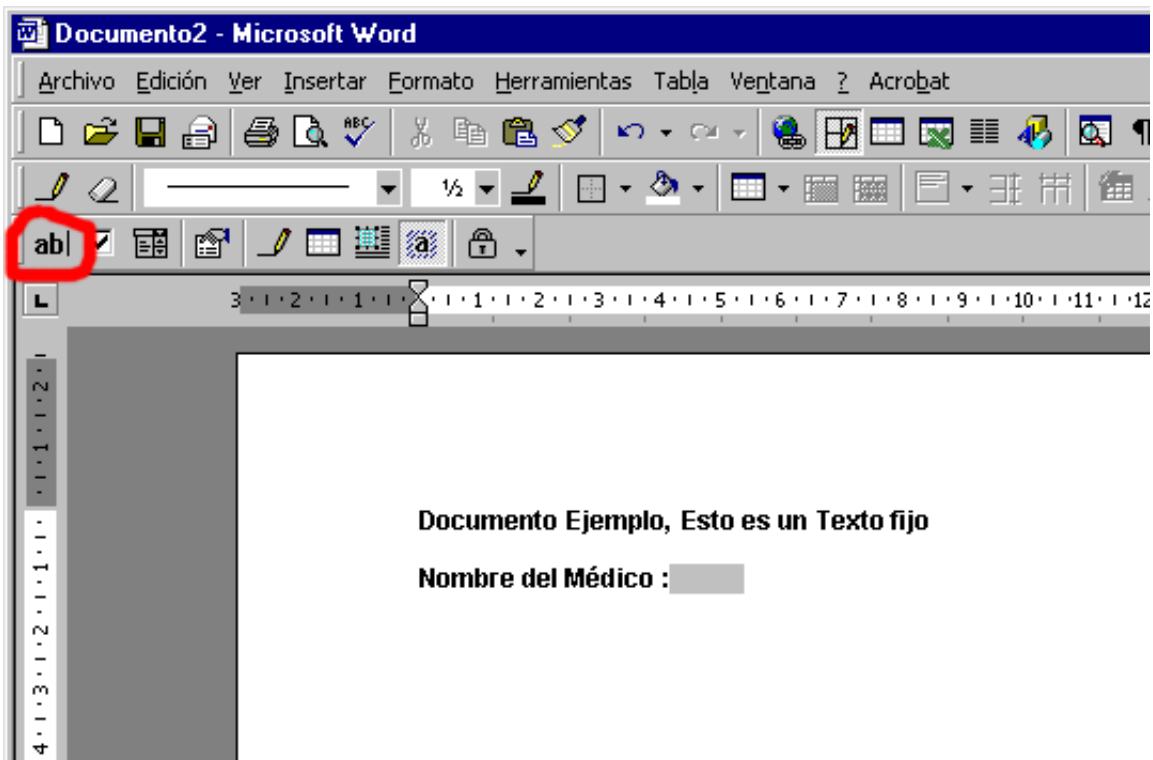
Documento2 - Microsoft Word

Archivo Edición Ver Insertar Formato Herramientas Tabla Ventana ? Acrobat

½

ab|

3 · 2 · 1 · 1 · 2 · 3 · 4 · 5 · 6 · 7 · 8 · 9 · 10 · 11 · 12

2 · 1 · 1 · 2 · 3 · 4

Documento Ejemplo, Esto es un Texto fijo

Nombre del Médico :